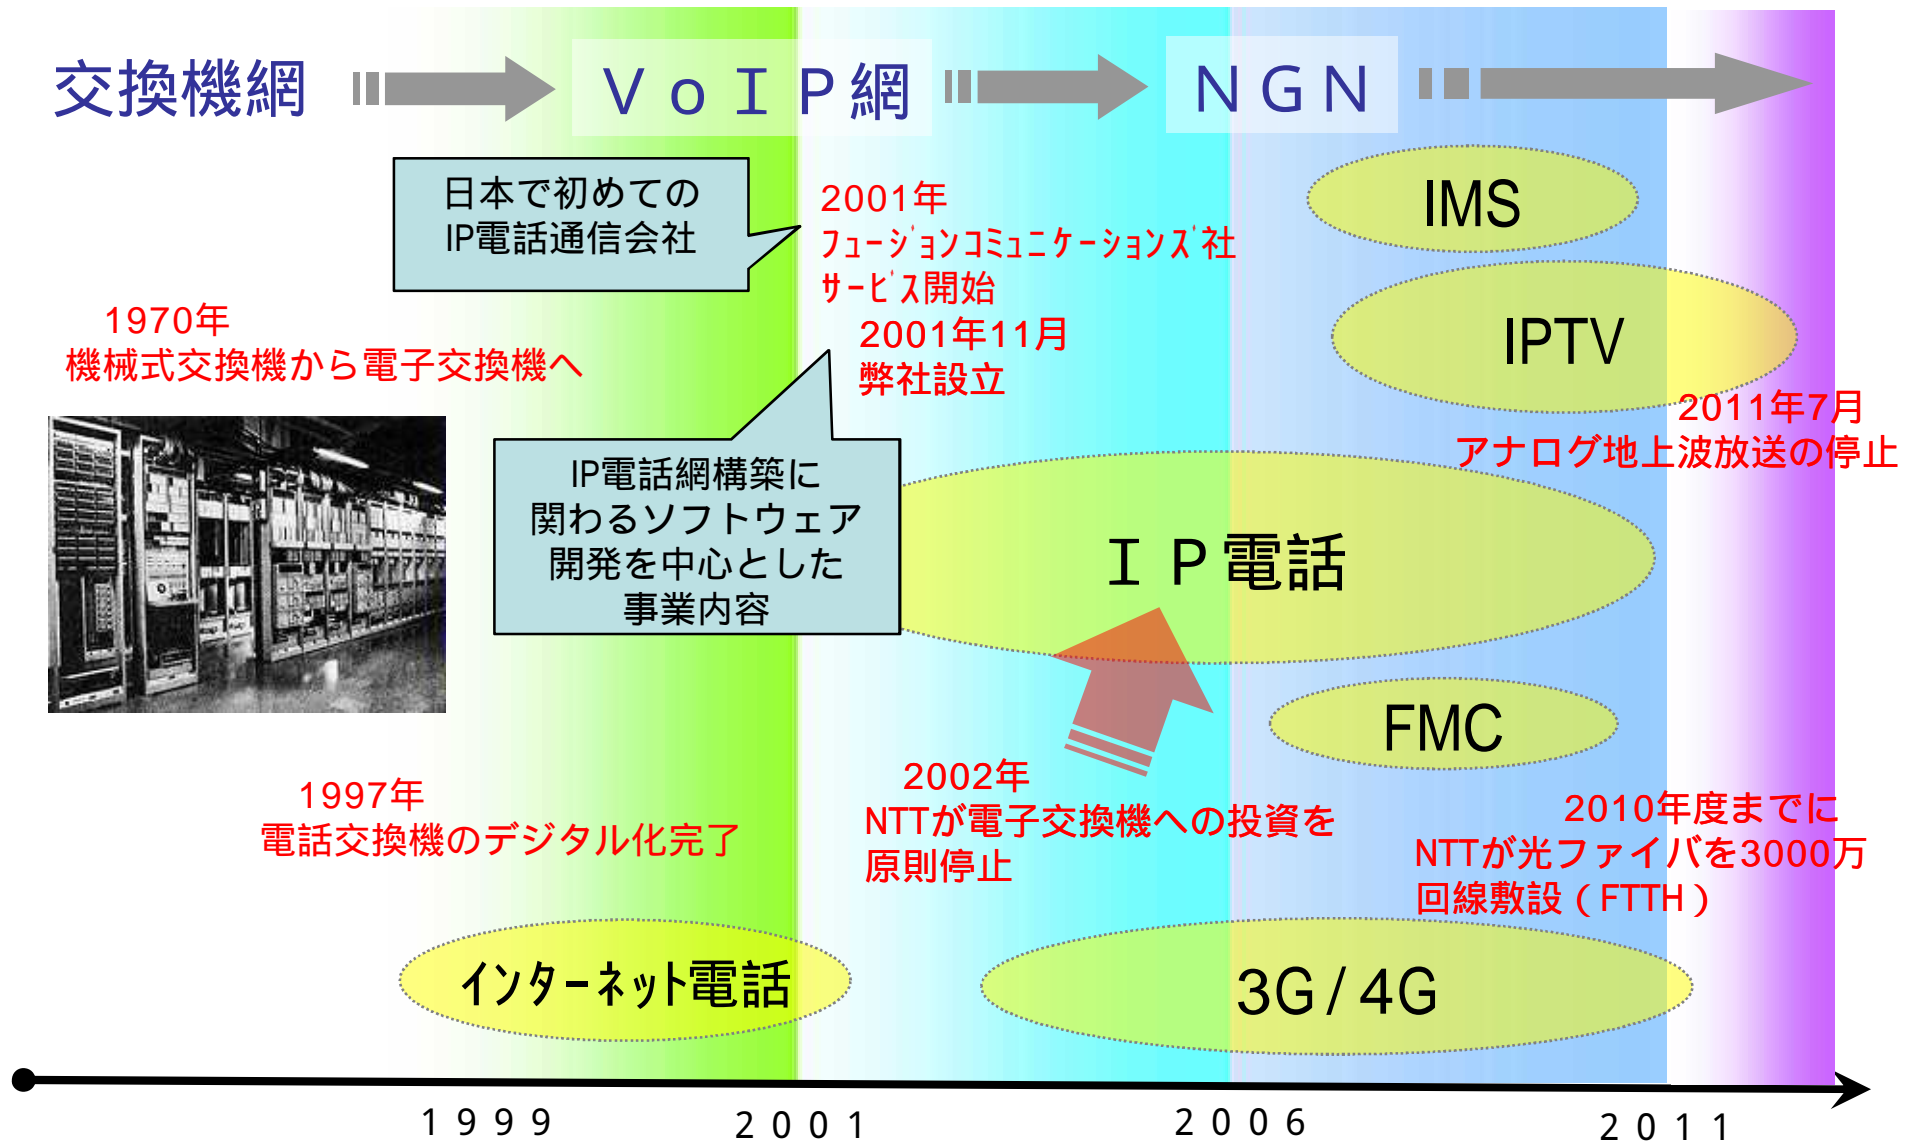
交換機網

ＶｏＩＰ網

ＮＧＮ

日本で初めての
IP電話通信会社

2001年
ﾌｭｰｼﾞｮﾝｺﾐｭﾆｹｰｼｮﾝｽﾞ社
ｻｰﾋﾞｽ開始

2001年11月
弊社設立

IMS

IPTV

1970年
機械式交換機から電子交換機へ

2011年7月
アナログ地上波放送の停止

IP電話網構築に
関わるソフトウェア
開発を中心とした
事業内容

ＩＰ電話

FMC

1997年
電話交換機のデジタル化完了

2002年
NTTが電子交換機への投資を
原則停止

2010年度までに
NTTが光ファイバを3000万
回線敷設（FTTH）

ｲﾝﾀｰﾈｯﾄ電話

3G / 4G

１９９９

２００１

２００６

２０１１